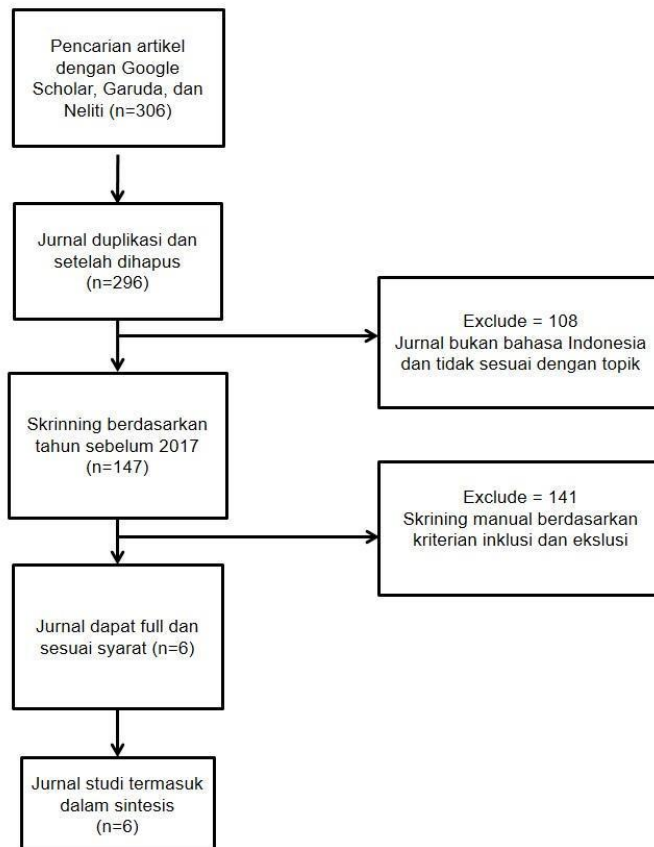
Pencarian artikel dengan Google Scholar, Garuda, dan Neliti (n=306)

Jurnal duplikasi dan setelah dihapus (n=296)

Exclude = 108
Jurnal bukan bahasa Indonesia dan tidak sesuai dengan topik

Skrinning berdasarkan tahun sebelum 2017 (n=147)

Exclude = 141
Skrining manual berdasarkan kriterian inklusi dan ekslusi

Jurnal dapat full dan sesuai syarat (n=6)

Jurnal studi termasuk dalam sintesis (n=6)